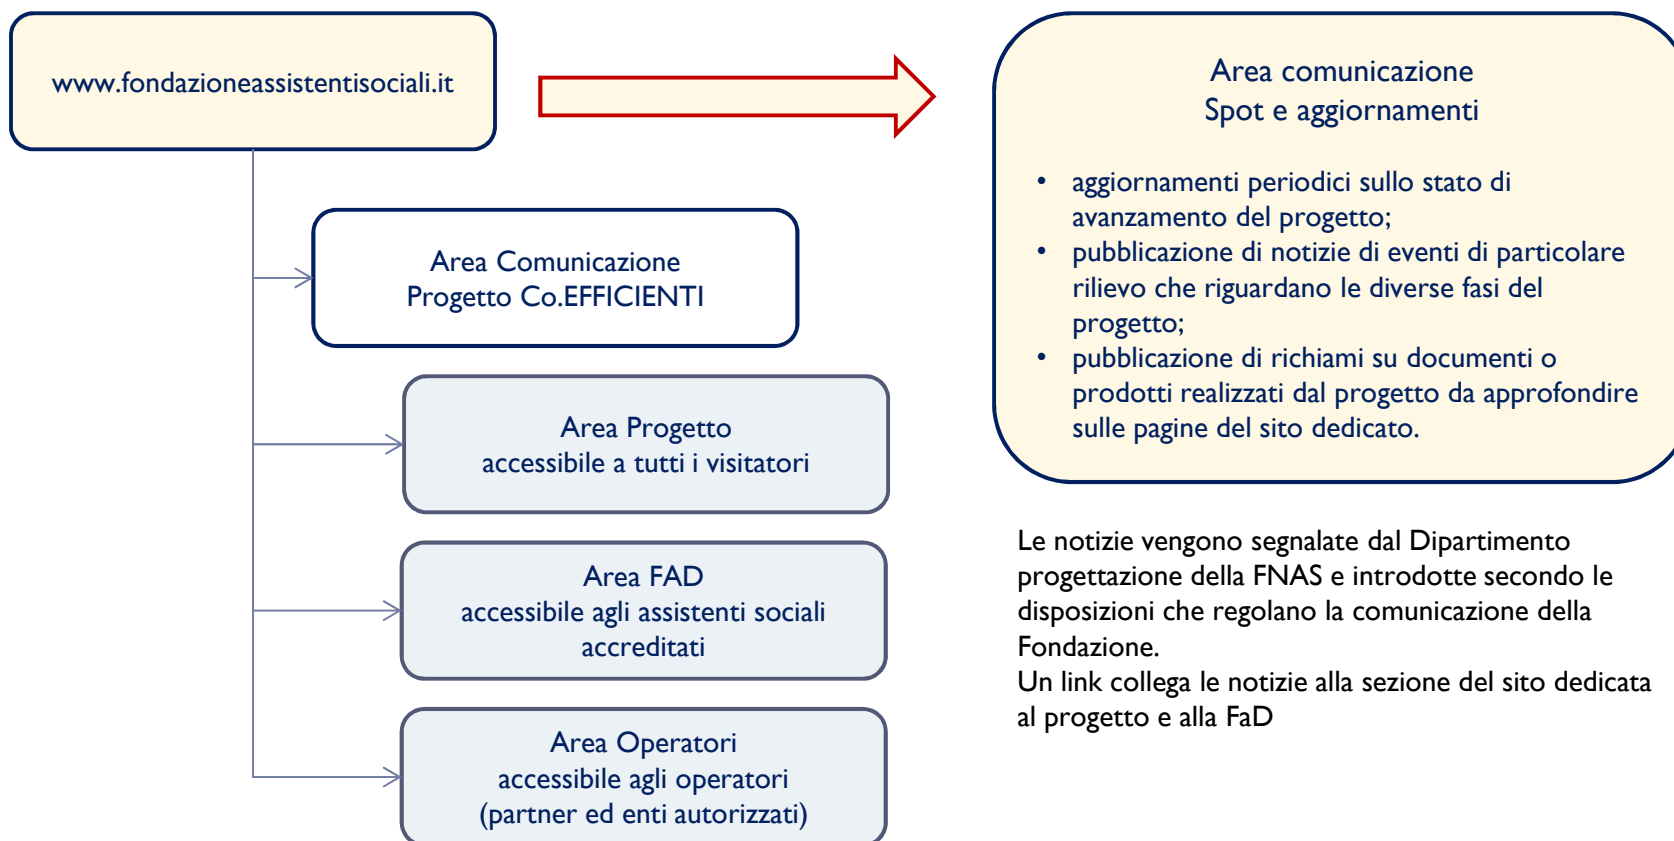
www.fondazioneassistentisociali.it

Area Comunicazione
Progetto Co.EFFICIENTI

Area Progetto
accessibile a tutti i visitatori

Area FAD
accessibile agli assistenti sociali accreditati

Area Operatori
accessibile agli operatori (partner ed enti autorizzati)

Area comunicazione
Spot e aggiornamenti

- aggiornamenti periodici sullo stato di avanzamento del progetto;
- pubblicazione di notizie di eventi di particolare rilievo che riguardano le diverse fasi del progetto;
- pubblicazione di richiami su documenti o prodotti realizzati dal progetto da approfondire sulle pagine del sito dedicato.

Le notizie vengono segnalate dal Dipartimento progettazione della FNAS e introdotte secondo le disposizioni che regolano la comunicazione della Fondazione.
Un link collega le notizie alla sezione del sito dedicata al progetto e alla FaD